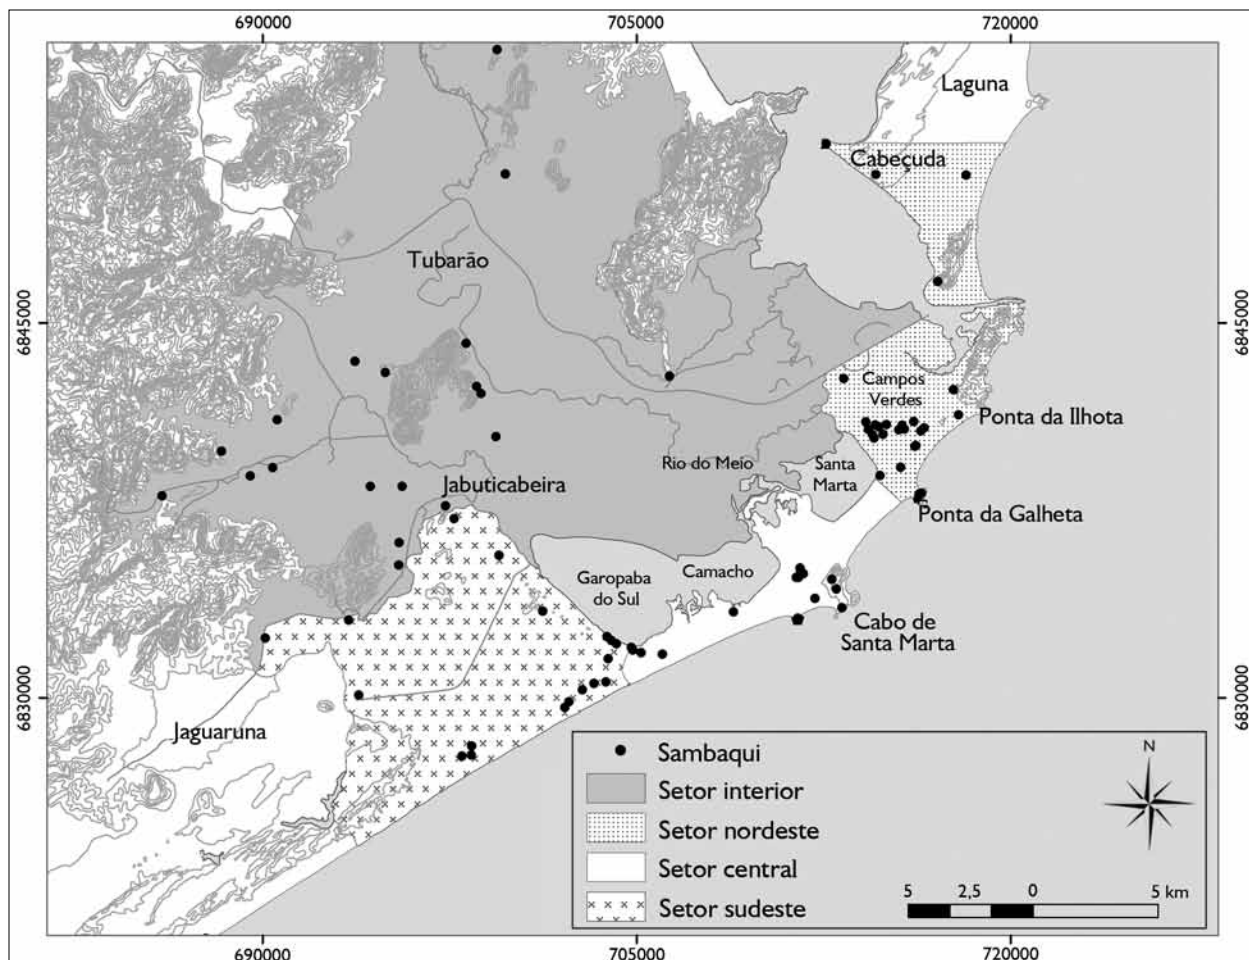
690000
705000
720000

Laguna
Cabeçuda
Tubarão
6845000
6845000
Campos Verdes
Ponta da Ilhota
Rio do Meio
Santa Marta
Jabuticabeira
Ponta da Galheta
Garopaba do Sul
Camacho
Cabo de Santa Marta
6830000
6830000
Jaguaruna

Sambaqui
Setor interior
Setor nordeste
Setor central
Setor sudeste

N
5 2,5 0 5 km

690000
705000
720000